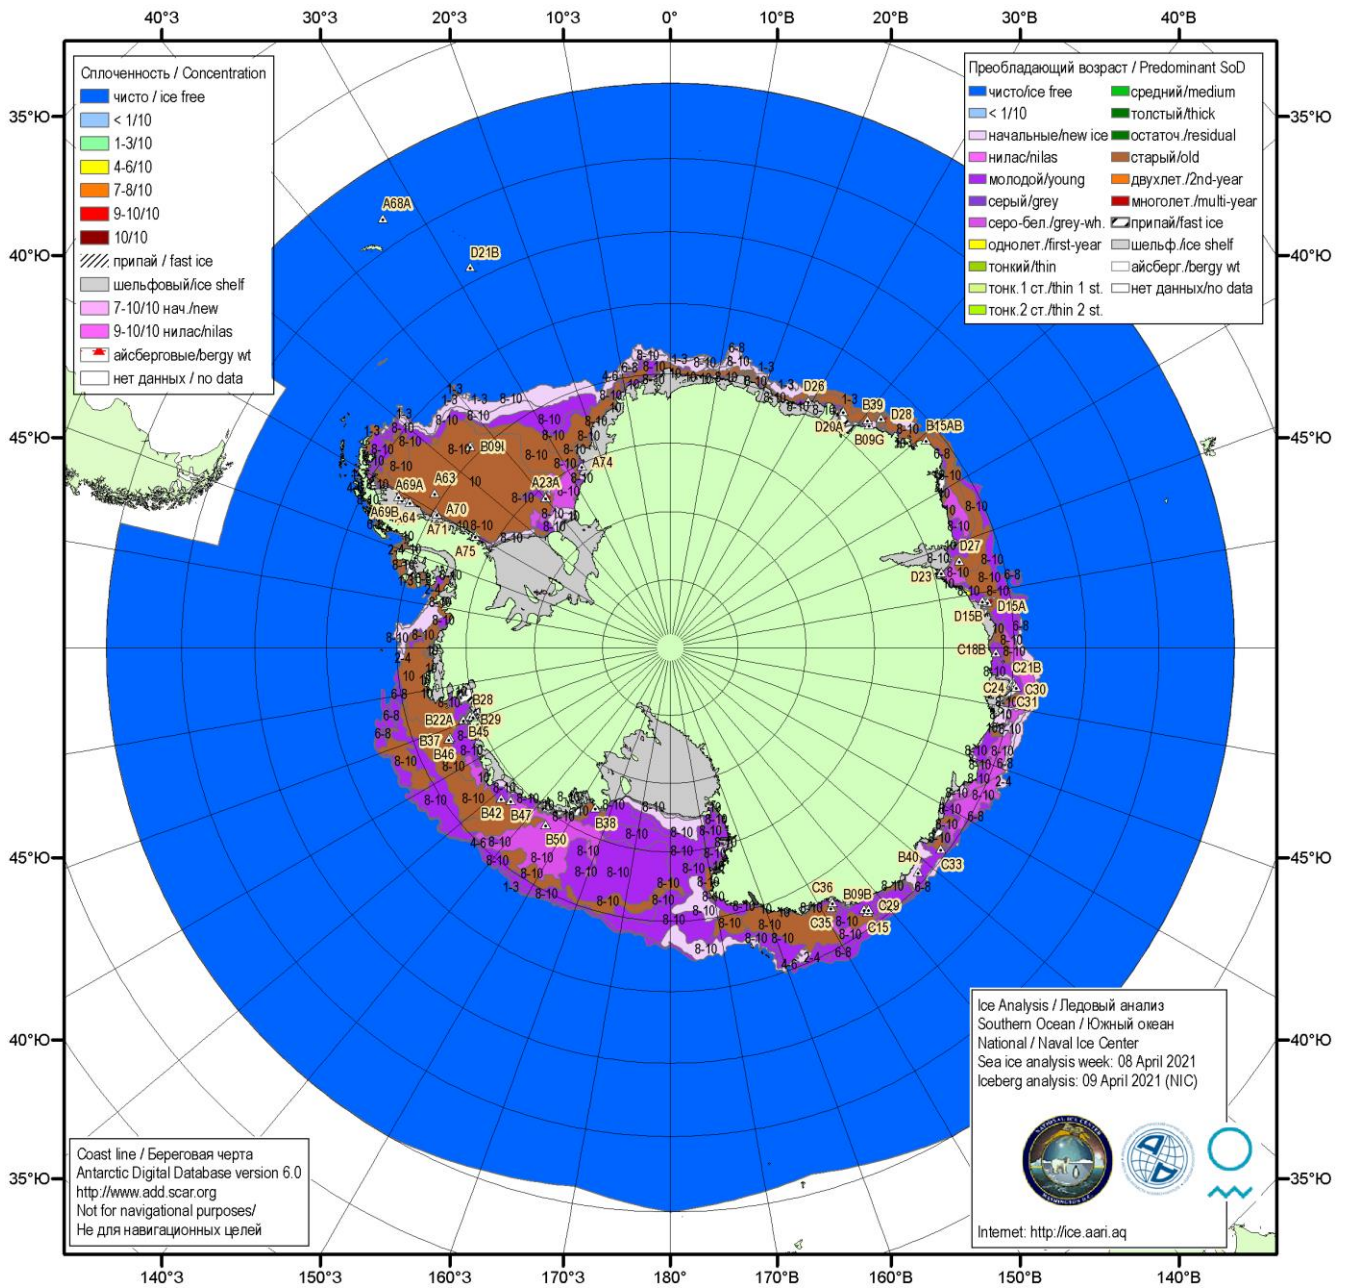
40°З 30°З 20°З 10°З 0° 10°В 20°В 30°В 40°В

Сплоченность / Concentration
чисто / ice free
< 1/10
1-3/10
4-6/10
7-8/10
9-10/10
10/10
припай / fast ice
шельфовый/ice shelf
7-10/10 нач./new
9-10/10 нилас/nilas
айсберговые/bergy wt
нет данных / no data

Преобладающий возраст / Predominant SoD
чисто/ice free
< 1/10
начальные/new ice
нилас/nilas
молодой/young
серый/grey
серо-бел./grey-wh.
однолет./first-year
тонкий/thin
тонк.1 ст./thin 1 st.
тонк.2 ст./thin 2 st.
средний/medium
толстый/thick
остаточ./residual
старый/old
двухлет./2nd-year
многолет./multi-year
припай/fast ice
шельф./ice shelf
айсберг./bergy wt
нет данных/no data

35°Ю 40°Ю 45°Ю 45°Ю 40°Ю 35°Ю

A68A D21B B09I A63 A69A A74 A23A A70 A69B A64 A71 A75 D26 D20A B39 B09G D28 B15AB D27 D23 D15A D15B C18B C21B C24 C30 C31 B28 B22A B29 B37 B45 B46 B42 B47 B38 B50 B40 C33 C36 B09B C29 C35 C15

1-3 8-10 6-8 10 4-6 2-4

Ice Analysis / Ледовый анализ
Southern Ocean / Южный океан
National / Naval Ice Center
Sea ice analysis week: 08 April 2021
Iceberg analysis: 09 April 2021 (NIC)

Internet: http://ice.aari.aq

Coast line / Береговая черта
Antarctic Digital Database version 6.0
http://www.add.scar.org
Not for navigational purposes/
Не для навигационных целей

140°З 150°З 160°З 170°З 180° 170°В 160°В 150°В 140°В